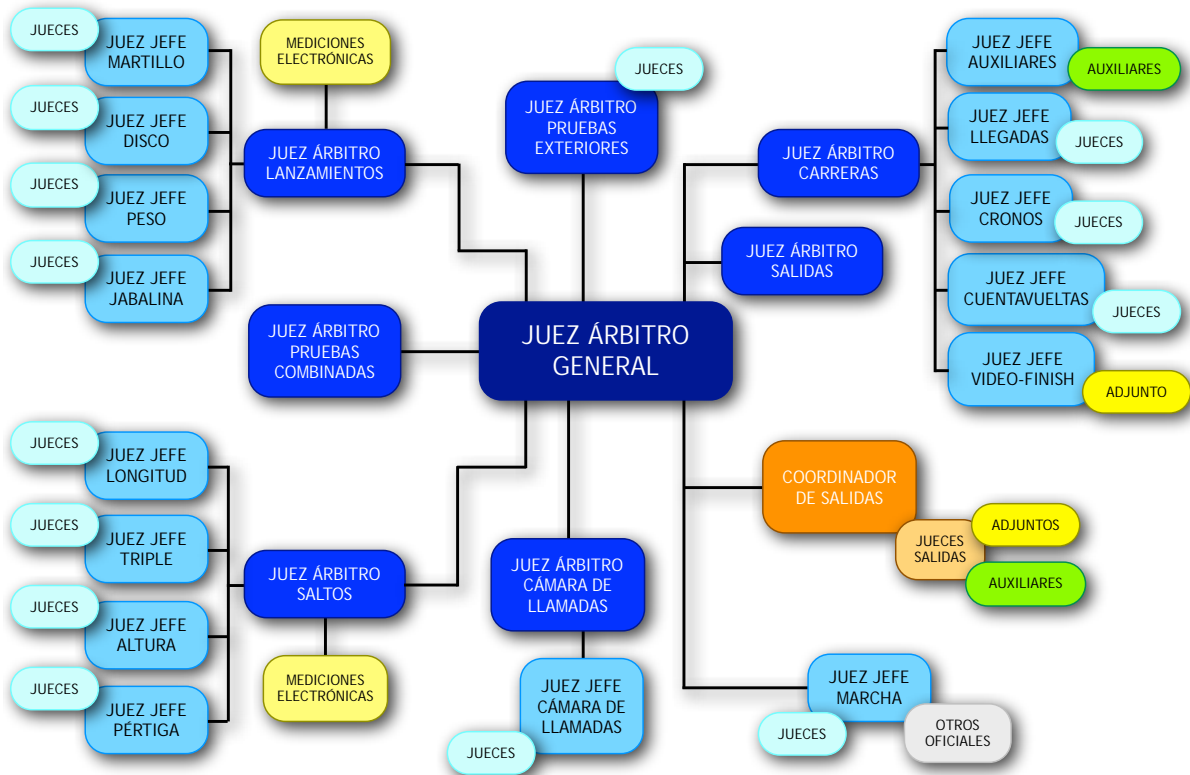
JUECES
JUEZ JEFE MARTILLO
JUECES
JUEZ JEFE DISCO
JUECES
JUEZ JEFE PESO
JUECES
JUEZ JEFE JABALINA

MEDICIONES ELECTRÓNICAS
JUEZ ÁRBITRO LANZAMIENTOS

JUECES
JUEZ ÁRBITRO PRUEBAS EXTERIORES

JUEZ ÁRBITRO CARRERAS
JUEZ JEFE AUXILIARES
AUXILIARES
JUEZ JEFE LLEGADAS
JUECES
JUEZ JEFE CRONOS
JUECES
JUEZ JEFE CUENTAVUELTAS
JUECES
JUEZ JEFE VIDEO-FINISH
ADJUNTO

JUEZ ÁRBITRO SALIDAS

JUEZ ÁRBITRO PRUEBAS COMBINADAS

JUEZ ÁRBITRO GENERAL

JUECES
JUEZ JEFE LONGITUD
JUECES
JUEZ JEFE TRIPLE
JUECES
JUEZ JEFE ALTURA
JUECES
JUEZ JEFE PÉRTIGA

JUEZ ÁRBITRO SALTOS
MEDICIONES ELECTRÓNICAS

JUEZ ÁRBITRO CÁMARA DE LLAMADAS
JUEZ JEFE CÁMARA DE LLAMADAS
JUECES

COORDINADOR DE SALIDAS
JUECES SALIDAS
ADJUNTOS
AUXILIARES

JUEZ JEFE MARCHA
JUECES
OTROS OFICIALES